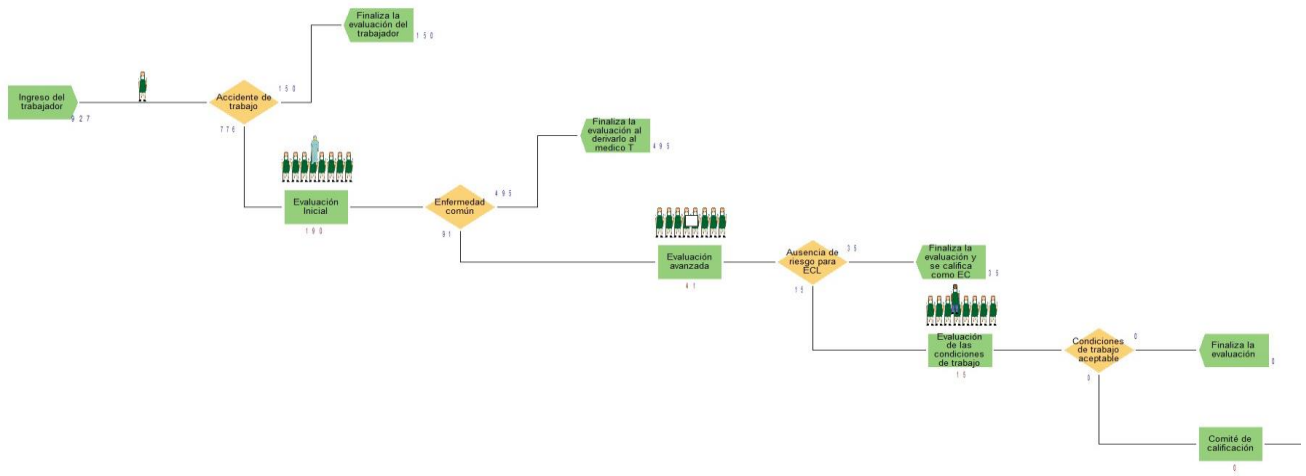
Finaliza la evaluación del trabajador

150

Ingreso del trabajador

927

Accidente de trabajo

150

776

Finaliza la evaluación al derivarlo al medico T

495

Evaluación Inicial

190

Enfermedad común

495

91

Evaluación avanzada

41

Ausencia de riesgo para ECL

35

15

Finaliza la evaluación y se califica como EC

35

Evaluación de las condiciones de trabajo

15

Condiciones de trabajo aceptable

0

9

Finaliza la evaluación

0

Comité de calificación

0